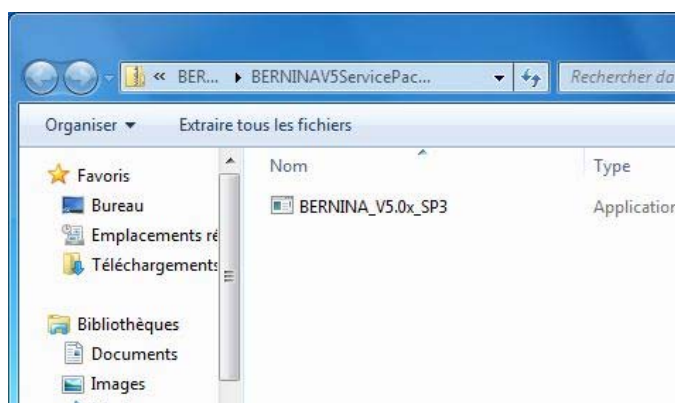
« BER... ▸ BERNINAV5ServicePac...

Rechercher da

Organiser ▾

Extraire tous les fichiers

Favoris

Bureau

Emplacements ré

Téléchargements

Bibliothèques

Documents

Images

Nom

Type

BERNINA_V5.0x_SP3

Application